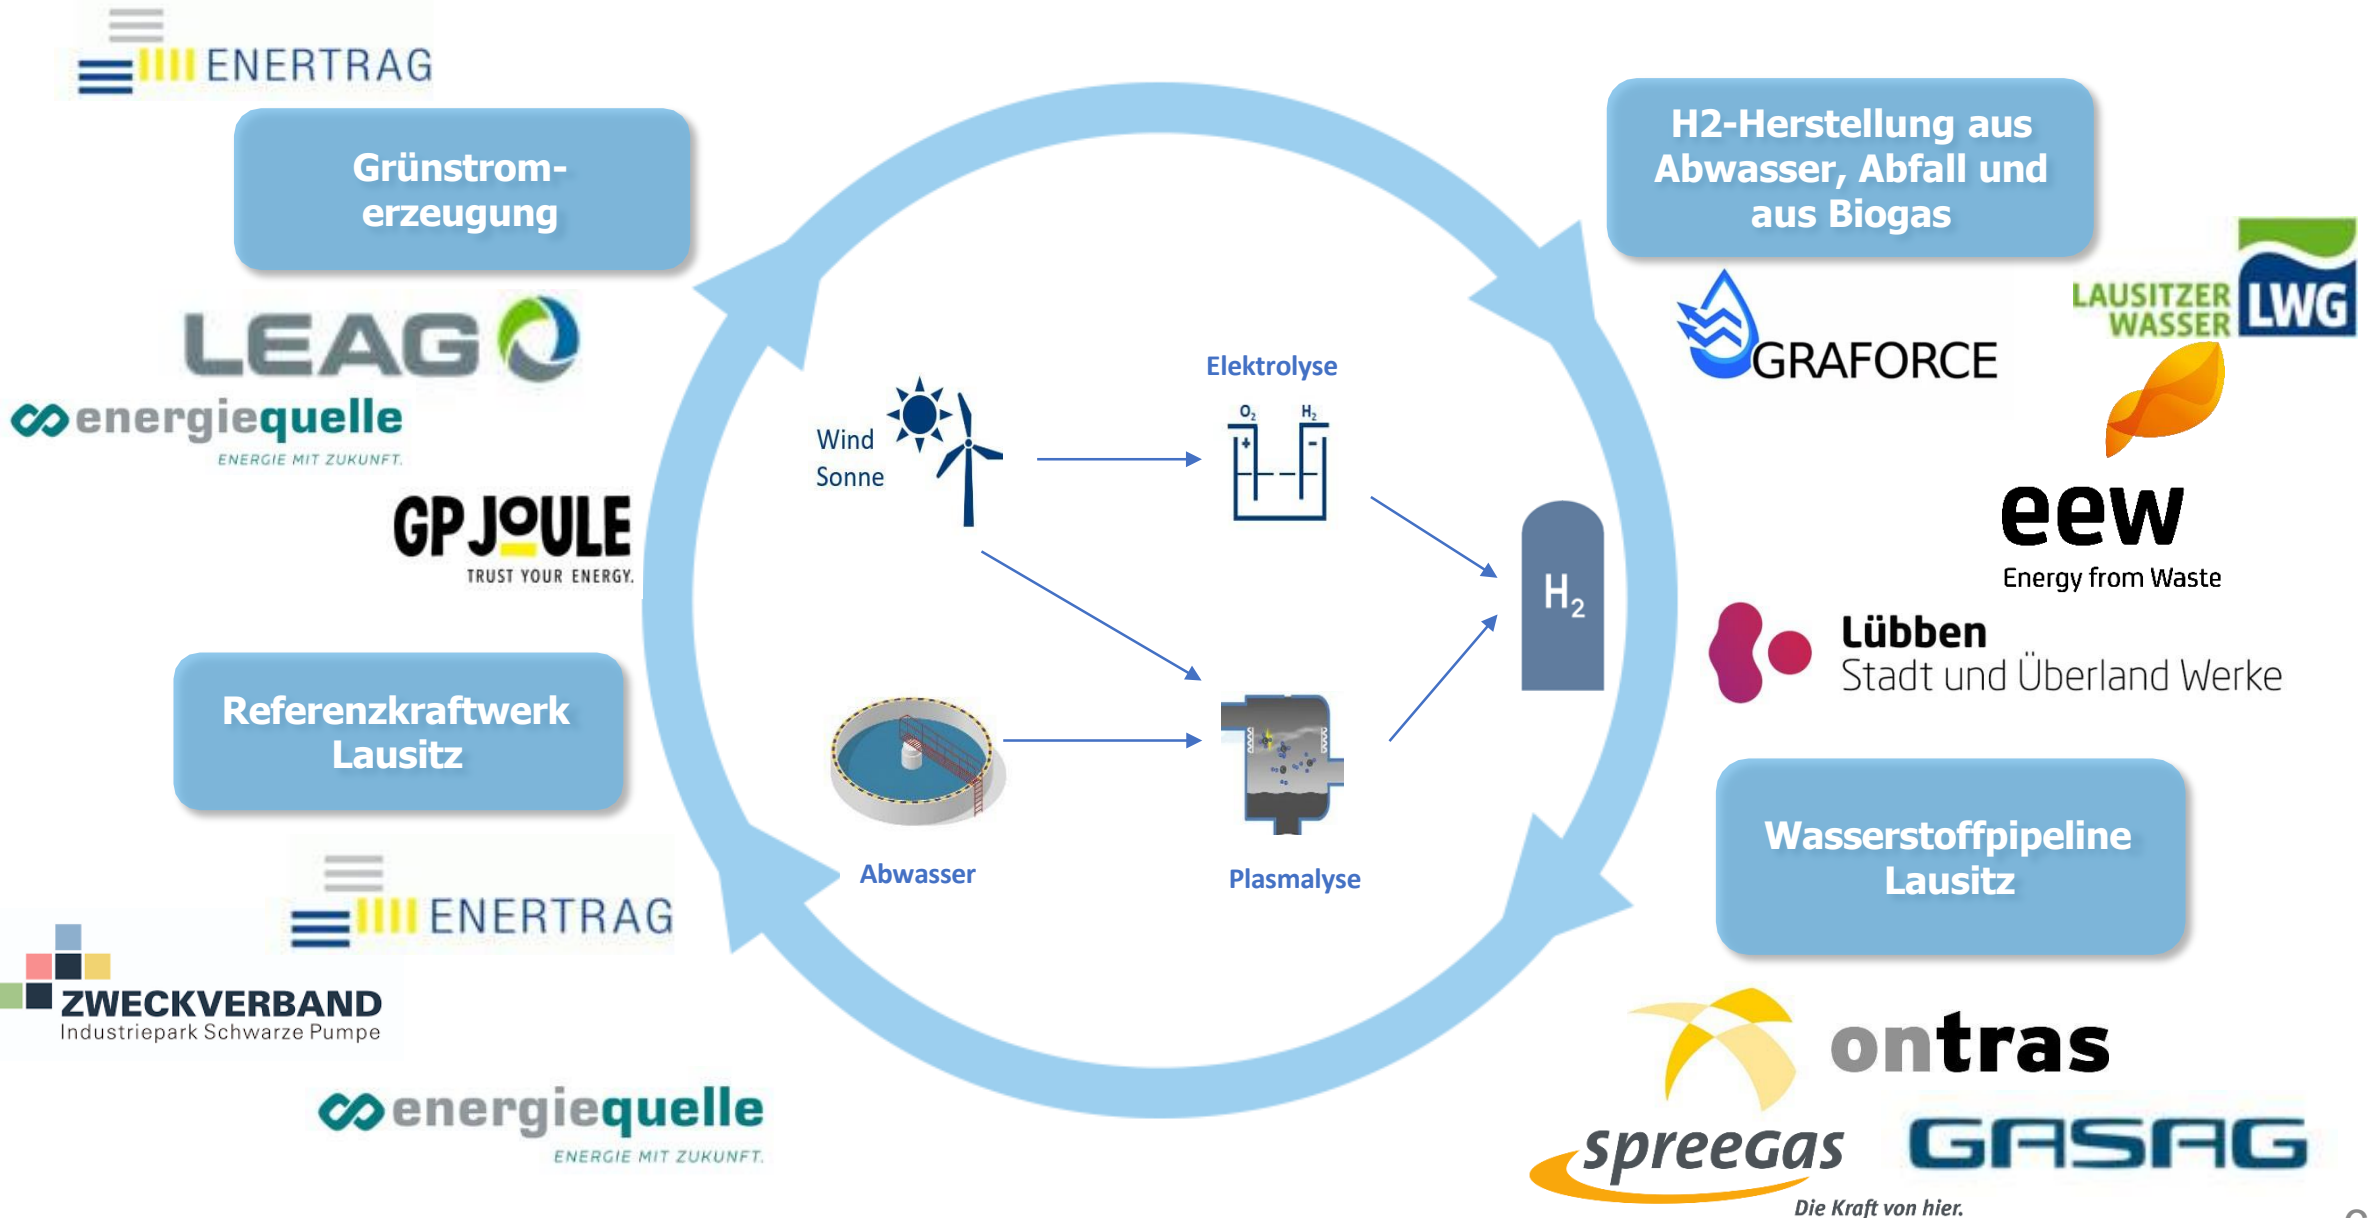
ENERTRAG

Grünstrom-erzeugung

LEAG

energiequelle
ENERGIE MIT ZUKUNFT.

GP JOULE
TRUST YOUR ENERGY.

Referenzkraftwerk Lausitz

ENERTRAG

ZWECKVERBAND
Industriepark Schwarze Pumpe

energiequelle
ENERGIE MIT ZUKUNFT.

Wind
Sonne

Elektrolyse

$O_2$ $H_2$

$H_2$

Abwasser

Plasmalyse

H2-Herstellung aus Abwasser, Abfall und aus Biogas

GRAFORCE

LAUSITZER WASSER LWG

eew
Energy from Waste

Lübben
Stadt und Überland Werke

Wasserstoffpipeline Lausitz

ontras

spreegas
Die Kraft von hier.

GASAG